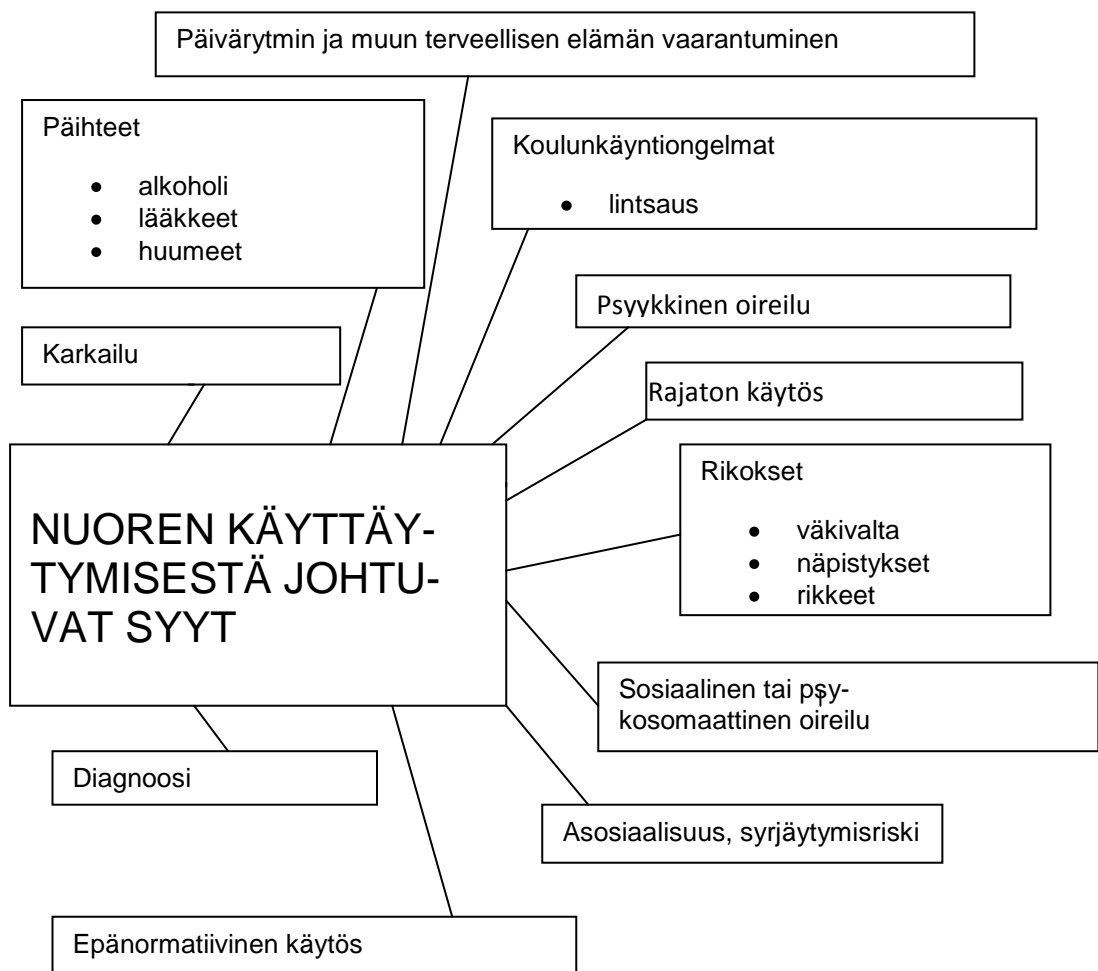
Päivärytmin ja muun terveellisen elämän vaarantuminen

Päihteet

- alkoholi
- lääkkeet
- huumeet

Koulunkäyntiongelmat

- lintsaus

Psyykkinen oireilu

Karkailu

Rajaton käytös

Rikokset

- väkivalta
- näpistykset
- rikkeet

NUOREN KÄYTTÄYTYMISESTÄ JOHTUVAT SYYT

Sosiaalinen tai psykosomaattinen oireilu

Diagnoosi

Asosiaalisuus, syrjäytymisriski

Epänormatiivinen käytös